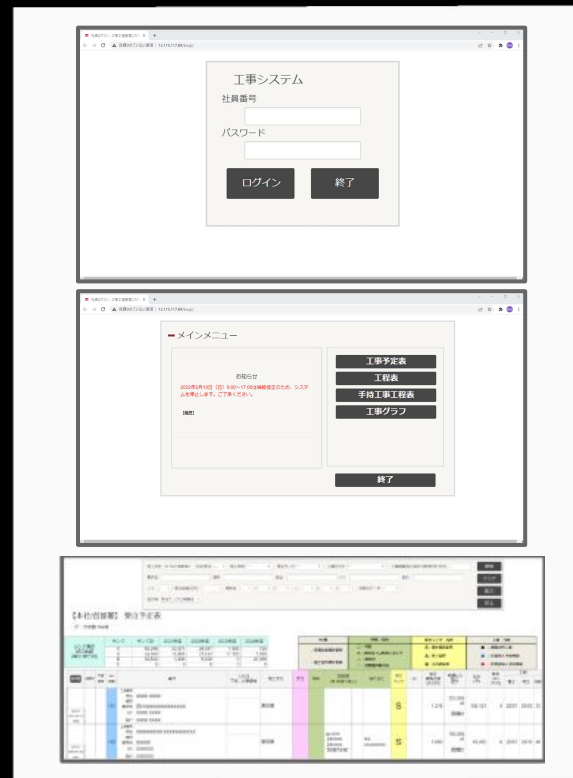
工事システム

社員番号

パスワード

ログイン

終了

メインメニュー

お知らせ

2022年3月13日（日）9:00～17:00は機器更新のため、システムを停止します。ご了承ください。

工事予定表

工程表

手持工事工程表

工事グラフ

終了

【本社/営業部】 受注予定表

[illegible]